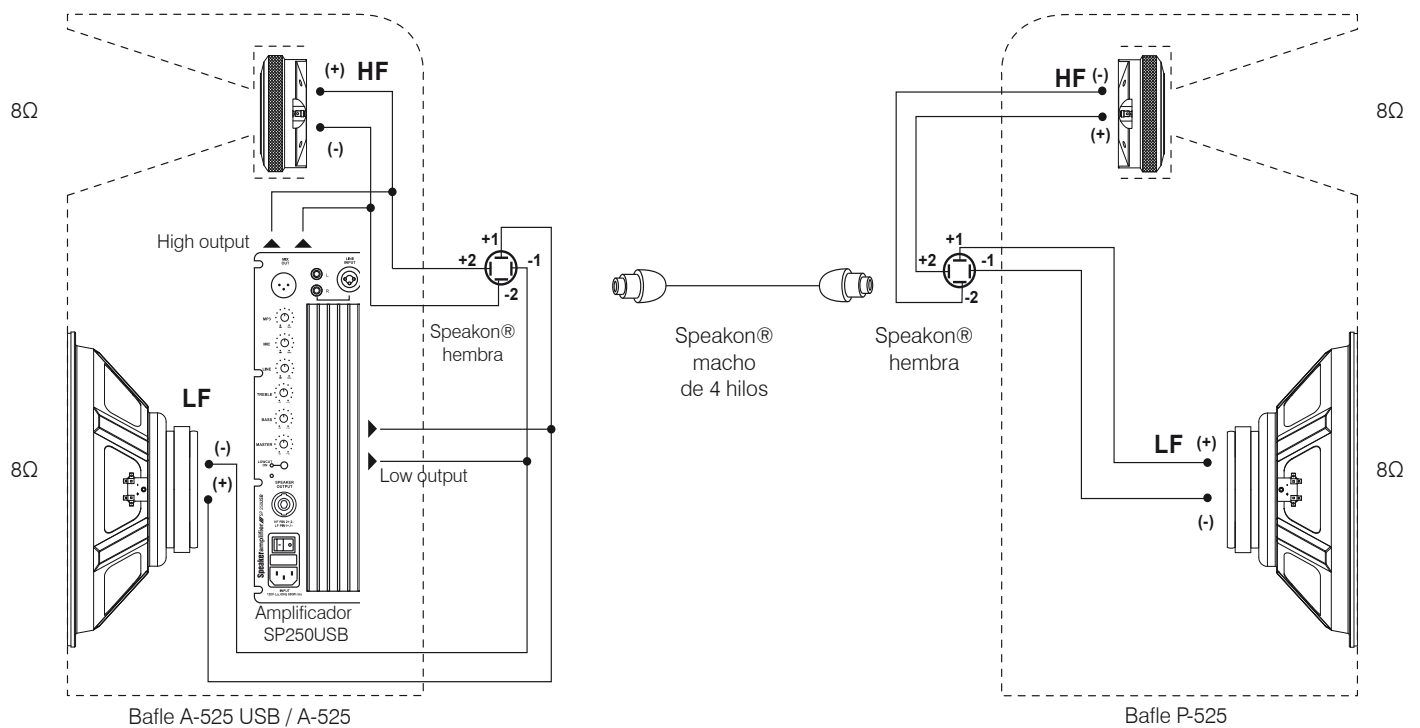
8Ω

(+) HF

(-)

High output

+1
+2
-1
-2

Speakon®
hembra

LF

(-)
(+)

8Ω

Low output

Amplificador
SP250USB

Bafle A-525 USB / A-525

Speakon®
macho
de 4 hilos

Speakon®
hembra

HF (-)
(+)

8Ω

+1
+2
-1
-2

LF (+)
(-)

8Ω

Bafle P-525